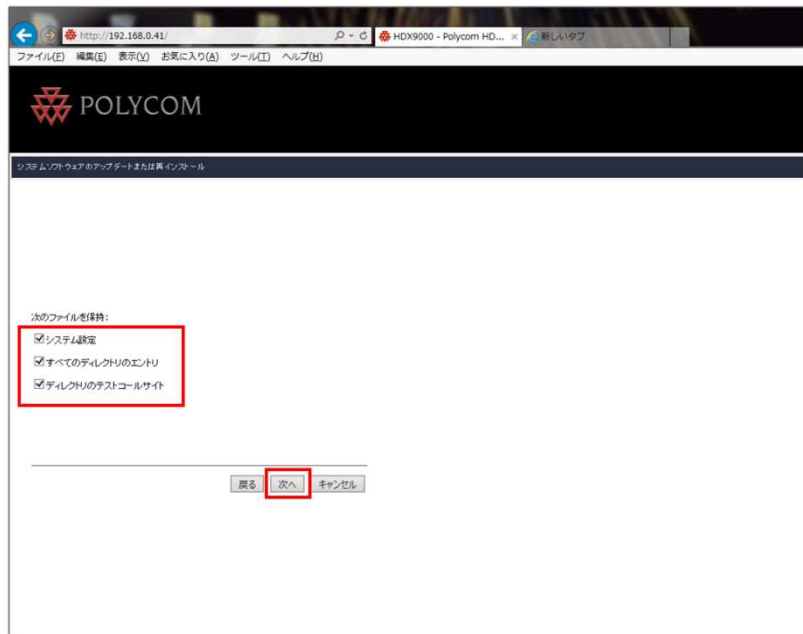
http://192.168.0.41/

HDX9000 - Polycom HD...

新しいタブ

ファイル(F) 編集(E) 表示(V) お気に入り(A) ツール(T) ヘルプ(H)

POLYCOM

システムソフトウェアのアップデートまたは再インストール

次のファイルを保持:

システム設定

すべてのディレクトリのエントリ

ディレクトリのテストコールサイト

戻る 次へ キャンセル